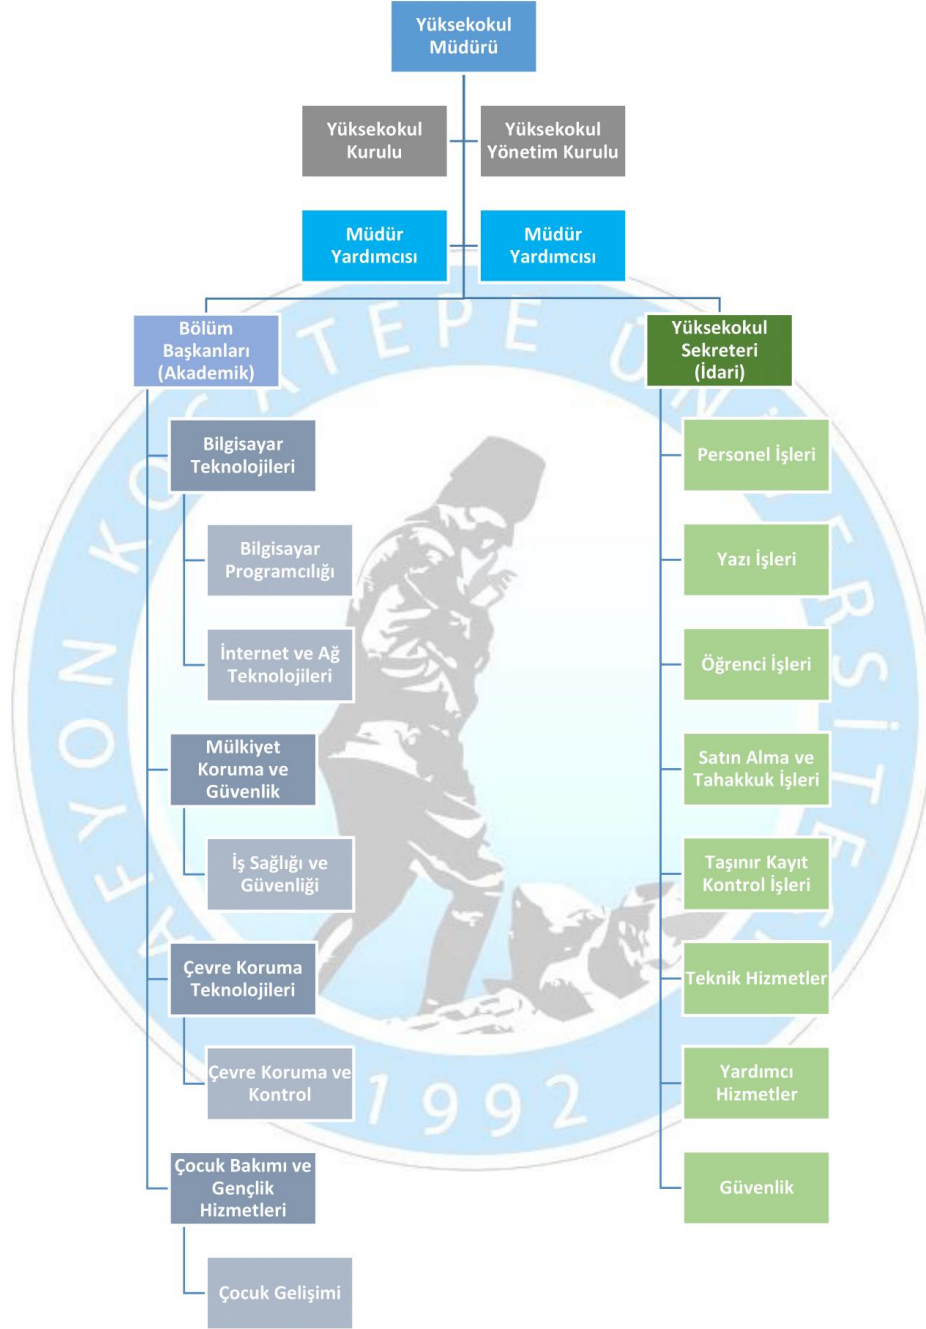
Yüksekokul Müdürü

Yüksekokul Kurulu

Yüksekokul Yönetim Kurulu

Müdür Yardımcısı

Müdür Yardımcısı

Bölüm Başkanları (Akademik)

Bilgisayar Teknolojileri

Bilgisayar Programcılığı

İnternet ve Ağ Teknolojileri

Mülkiyet Koruma ve Güvenlik

İş Sağlığı ve Güvenliği

Çevre Koruma Teknolojileri

Çevre Koruma ve Kontrol

Çocuk Bakımı ve Gençlik Hizmetleri

Çocuk Gelişimi

Yüksekokul Sekreteri (İdari)

Personel İşleri

Yazı İşleri

Öğrenci İşleri

Satın Alma ve Tahakkuk İşleri

Taşınır Kayıt Kontrol İşleri

Teknik Hizmetler

Yardımcı Hizmetler

Güvenlik

AFYON KOCATEPE ÜNİVERSİTESİ

1992